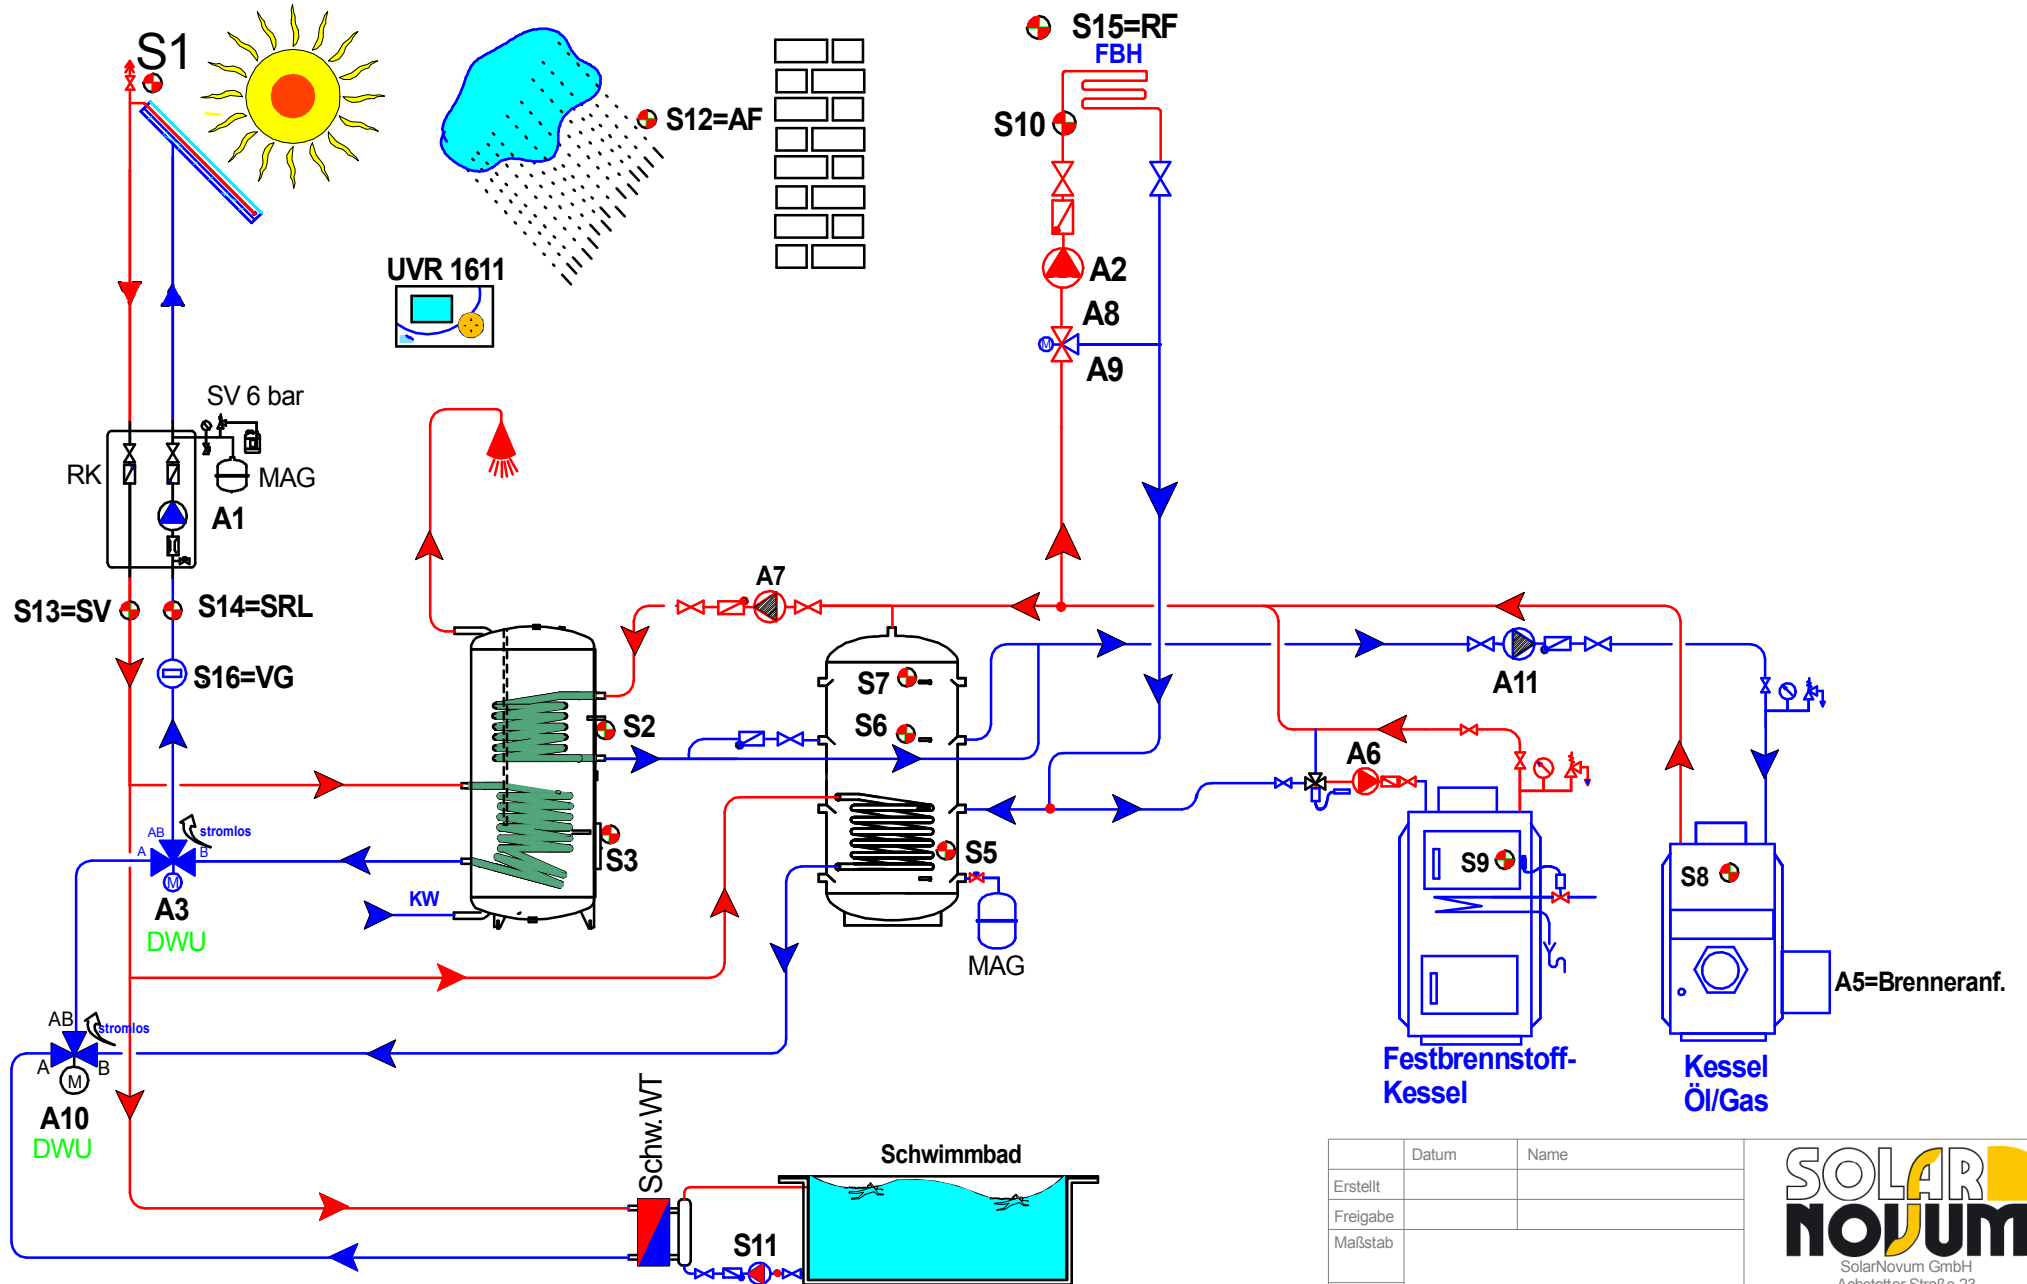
S1
S12=AF
S15=RF
FBH
S10
A2
A8
A9
UVR 1611
SV 6 bar
RK
MAG
A1
S13=SV
S14=SRL
S16=VG
A7
S7
S6
S2
A11
A6
S3
S5
S9
S8
AB
A
B
stromlos
A3
DWU
KW
MAG
A5=Brenneranf.
AB
A
B
stromlos
A10
DWU
Festbrennstoff-Kessel
Kessel Öl/Gas
Schw.WT
Schwimmbad
S11

| | Datum | Name |
|---|---|---|
| Erstellt | | |
| Freigabe | | |
| Maßstab | | |

SOLAR NOVUM
SolarNovum GmbH
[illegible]